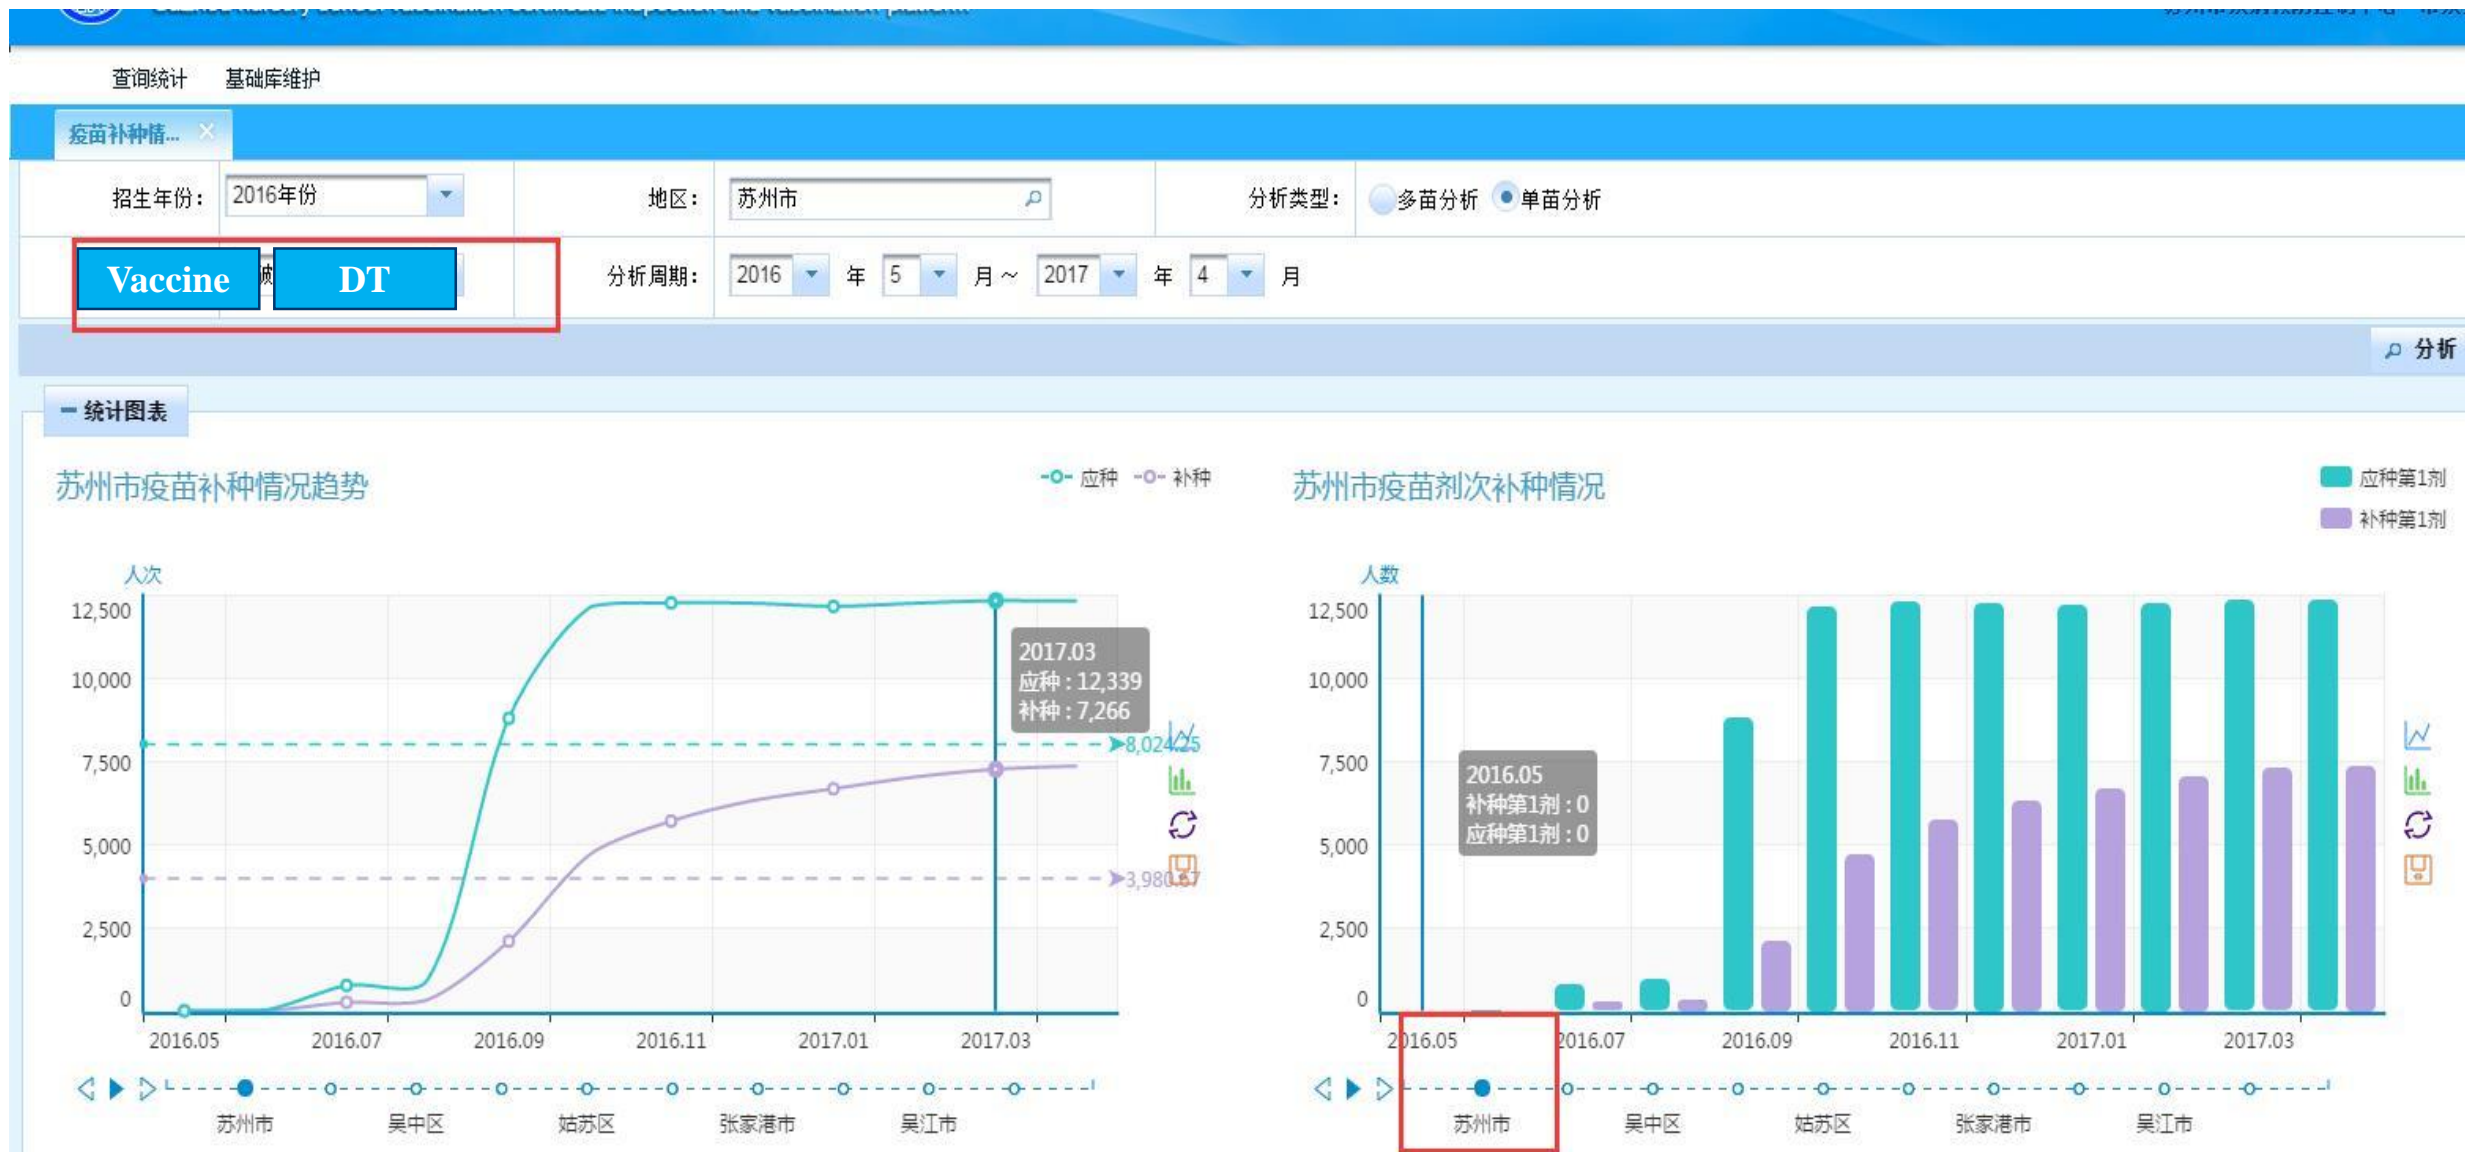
查询统计 基础库维护

疫苗补种情... ×

招生年份: 2016年份

地区: 苏州市

分析类型: 多苗分析 单苗分析

Vaccine DT

分析周期: 2016 年 5 月～ 2017 年 4 月

分析

统计图表

苏州市疫苗补种情况趋势

应种 补种

人次

12,500
10,000
7,500
5,000
2,500
0

2017.03
应种 : 12,339
补种 : 7,266

8,024.25

3,980.67

2016.05 2016.07 2016.09 2016.11 2017.01 2017.03

苏州市 吴中区 姑苏区 张家港市 吴江市

苏州市疫苗剂次补种情况

应种第1剂
补种第1剂

人数

12,500
10,000
7,500
5,000
2,500
0

2016.05
补种第1剂 : 0
应种第1剂 : 0

2016.05 2016.07 2016.09 2016.11 2017.01 2017.03

苏州市 吴中区 姑苏区 张家港市 吴江市